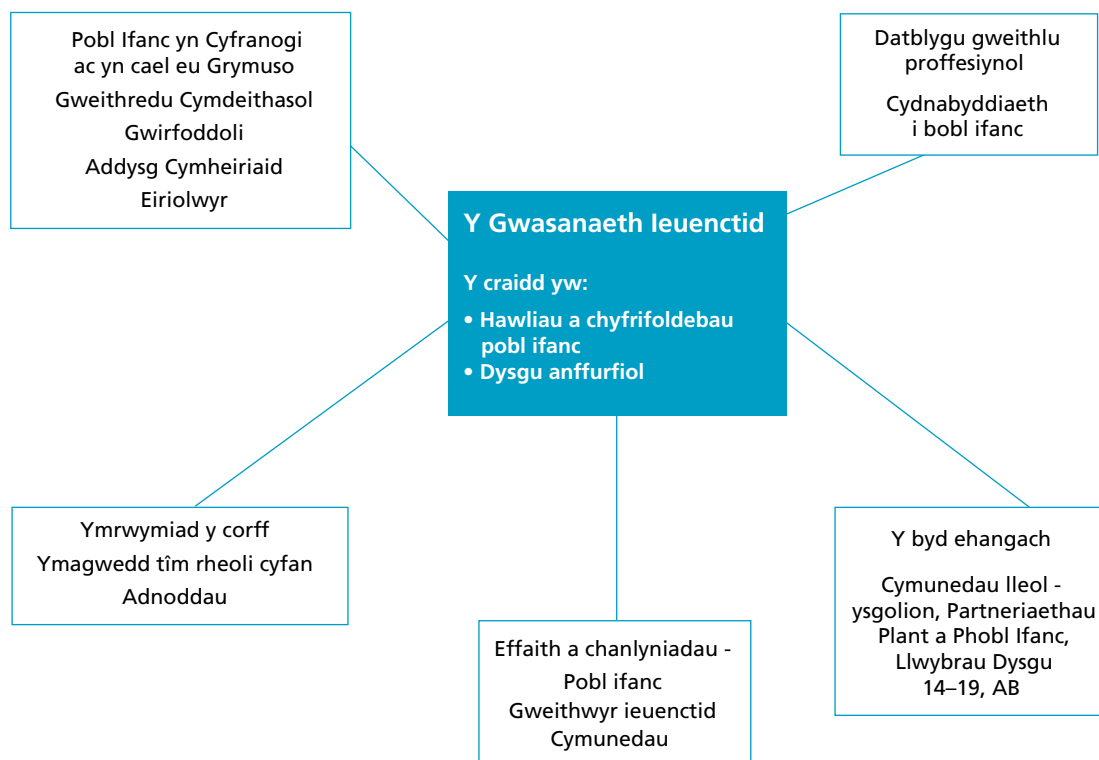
Pobl Ifanc yn Cyfranogi ac yn cael eu Grymuso

Gweithredu Cymdeithasol

Gwirfoddoli

Addysg Cymheiriaid

Eiriolwyr

Datblygu gweithlu proffesiynol

Cydnabyddiaeth i bobl ifanc

Y Gwasanaeth Ieuenctid

Y craidd yw:

• Hawliau a chyfrifoldebau pobl ifanc
• Dysgu anffurfiol

Ymrwymiad y corff

Ymagwedd tîm rheoli cyfan

Adnoddau

Y byd ehangach

Cymunedau lleol - ysgolion, Partneriaethau Plant a Phobl Ifanc, Llwybrau Dysgu 14–19, AB

Effaith a chanlyniadau -

Pobl ifanc

Gweithwyr ieuenctid

Cymunedau